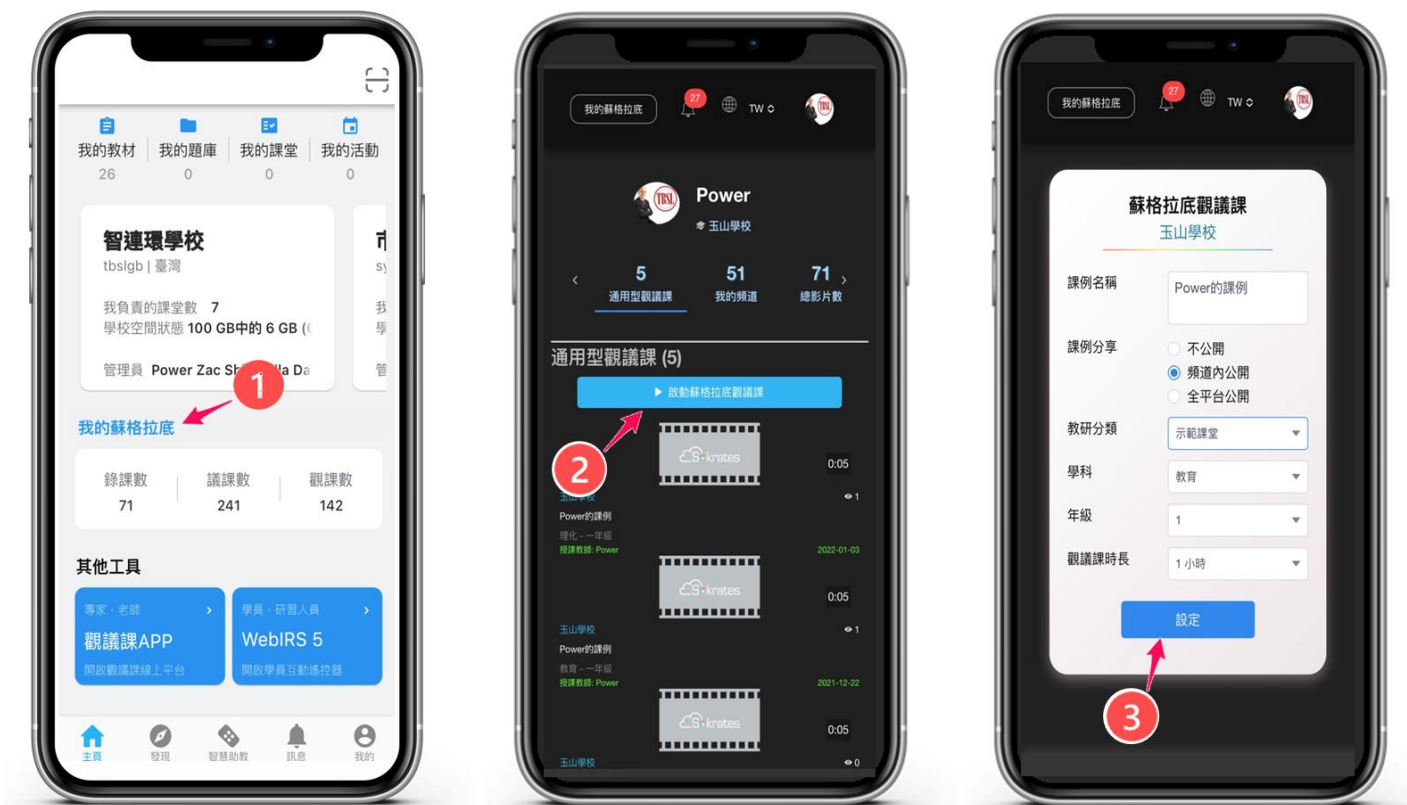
我的教材 26
我的題庫 0
我的課堂 0
我的活動 0

智建環學校
tbslgb | 臺灣

我負責的課堂數 7
學校空間狀態 100 GB中的 6 GB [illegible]

管理員 Power Zac Sh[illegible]lla Da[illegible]

1

我的蘇格拉底

錄課數 71
議課數 241
觀課數 142

其他工具

專家・老師
觀議課APP
開啟觀議課線上平台

學員・研習人員
WebIRS 5
開啟學員互動遙控器

主頁 發現 智慧助教 訊息 我的

我的蘇格拉底
27
TW

Power
玉山學校

5 通用型觀議課
51 我的頻道
71 總影片數

通用型觀議課 (5)

▶ 啟動蘇格拉底觀議課

2

S·krates
0:05
玉山學校
1
Power的課例
理化 - 一年級
授課教師: Power
2022-01-03

S·krates
0:05
玉山學校
1
Power的課例
教育 - 一年級
授課教師: Power
2021-12-22

S·krates
0:05
玉山學校
0

我的蘇格拉底
27
TW

蘇格拉底觀議課
玉山學校

課例名稱 Power的課例
課例分享 不公開 頻道內公開 全平台公開
教研分類 示範課堂
學科 教育
年級 1
觀議課時長 1 小時

設定

3